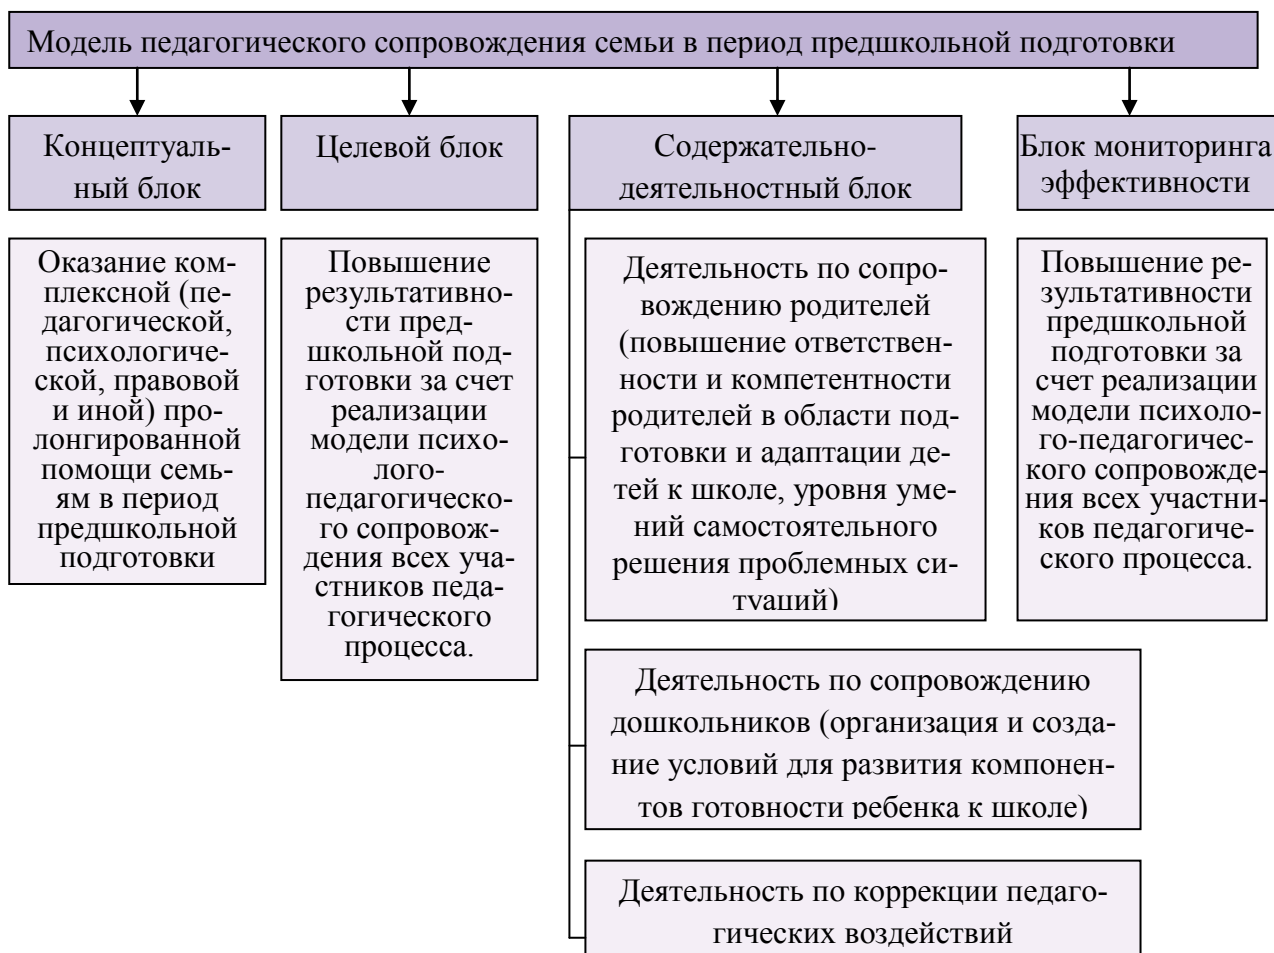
Модель педагогического сопровождения семьи в период предшкольной подготовки

Концептуальный блок

Целевой блок

Содержательно-деятельностный блок

Блок мониторинга эффективности

Оказание комплексной (педагогической, психологической, правовой и иной) пролонгированной помощи семьям в период предшкольной подготовки

Повышение результативности предшкольной подготовки за счет реализации модели психолого-педагогического сопровождения всех участников педагогического процесса.

Деятельность по сопровождению родителей (повышение ответственности и компетентности родителей в области подготовки и адаптации детей к школе, уровня умений самостоятельного решения проблемных ситуаций)

Повышение результативности предшкольной подготовки за счет реализации модели психолого-педагогического сопровождения всех участников педагогического процесса.

Деятельность по сопровождению дошкольников (организация и создание условий для развития компонентов готовности ребенка к школе)

Деятельность по коррекции педагогических воздействий